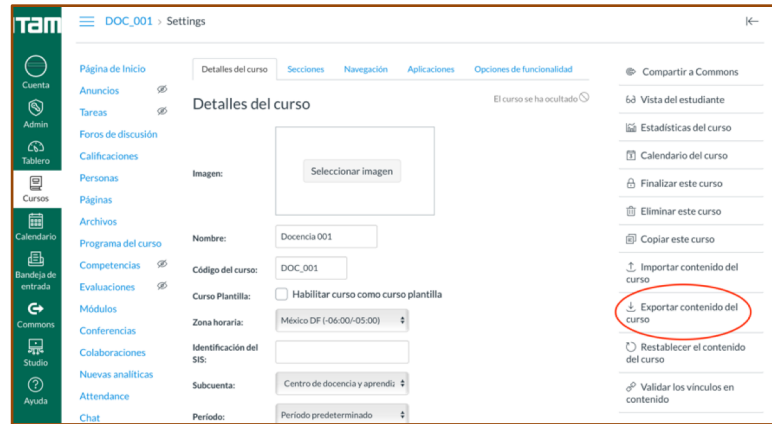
ITAM

Cuenta
Admin
Tablero
Cursos
Calendario
Bandeja de entrada
Commons
Studio
Ayuda

DOC_001 > Settings

Página de Inicio
Anuncios
Tareas
Foros de discusión
Calificaciones
Personas
Páginas
Archivos
Programa del curso
Competencias
Evaluaciones
Módulos
Conferencias
Colaboraciones
Nuevas analíticas
Attendance
Chat

Detalles del curso | Secciones | Navegación | Aplicaciones | Opciones de funcionalidad

Detalles del curso

El curso se ha ocultado

Imagen:
Seleccionar imagen

Nombre: Docencia 001
Código del curso: DOC_001
Curso Plantilla: Habilitar curso como curso plantilla
Zona horaria: México DF (-06:00/-05:00)
Identificación del SIS:
Subcuenta: Centro de docencia y aprendiz
Período: Período predeterminado

Compartir a Commons
Vista del estudiante
Estadísticas del curso
Calendario del curso
Finalizar este curso
Eliminar este curso
Copiar este curso
Importar contenido del curso
Exportar contenido del curso
Restablecer el contenido del curso
Validar los vínculos en contenido